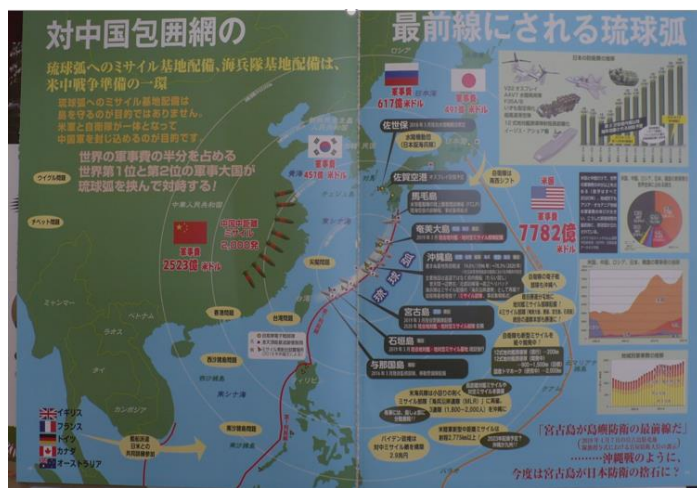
対中国包囲網の最前線にされる琉球弧

琉球弧へのミサイル基地配備、海兵隊基地配備は、米中戦争準備の一環

琉球弧へのミサイル基地配備は島を守るのが目的ではありません。米軍と自衛隊が一体となって中国軍を封じ込めるのが目的です。

世界の軍事費の半分を占める世界第1位と第2位の軍事大国が琉球弧を挟んで対峙する!

ロシア
軍事費 617億米ドル

日本
軍事費 491億米ドル

韓国
軍事費 451億米ドル

中国
軍事費 2523億米ドル

米国
軍事費 7782億米ドル

佐世保

佐賀空港

馬毛島

奄美大島

沖縄島

宮古島

石垣島

与那国島

琉球弧

ウイグル自治区

チベット自治区

中華人民共和国

ミャンマー

ラオス

ベトナム

タイ

カンボジア

台湾

南シナ海

東シナ海

フィリピン

イギリス
フランス
ドイツ
カナダ
オーストラリア

「宮古島が島嶼防衛の最前線だ」
……沖縄戦のように、今度は宮古島が日本防衛の捨石に?